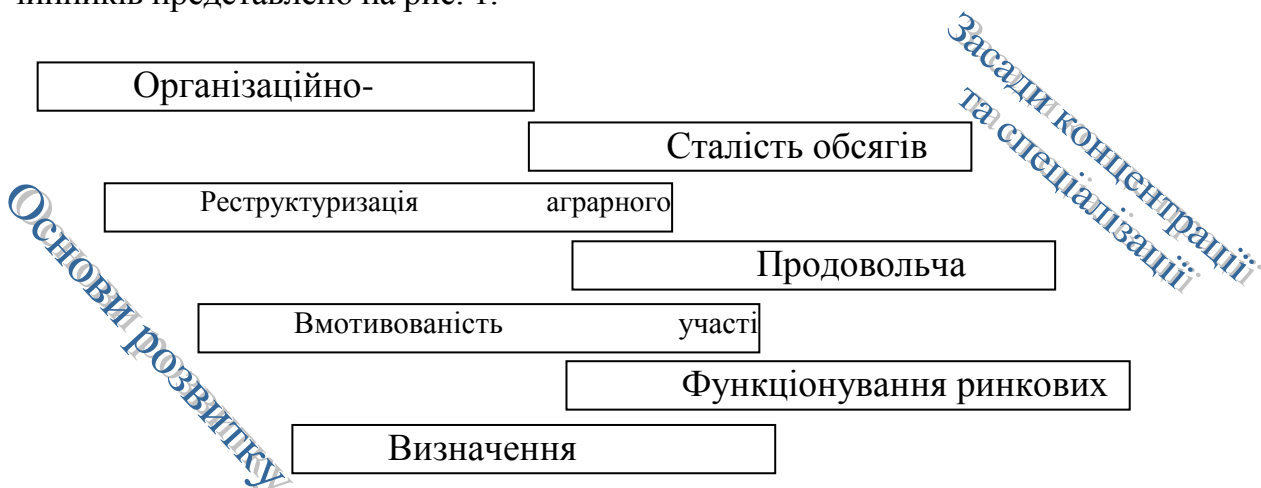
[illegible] представлено на рис. 1.

Засади концентрації та спеціалізації

Організаційно-

Сталість обсягів

Основи розвитку

Реструктуризація аграрного

Продовольча

Вмотивованість участі

Функціонування ринкових

Визначення